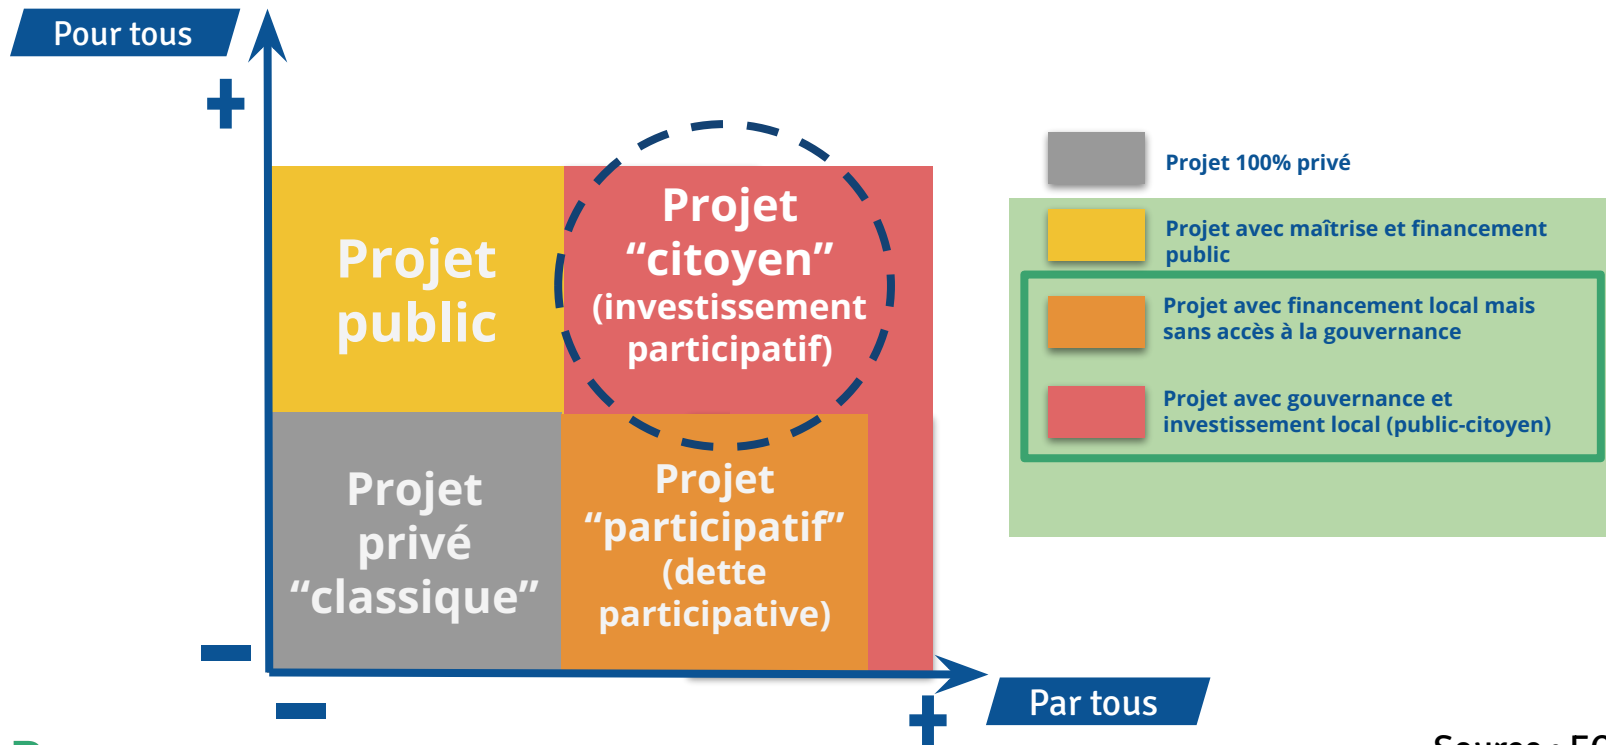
Pour tous

+

Projet public

Projet “citoyen” (investissement participatif)

Projet privé “classique”

Projet “participatif” (dette participative)

–

–

+

Par tous

Projet 100% privé

Projet avec maîtrise et financement public

Projet avec financement local mais sans accès à la gouvernance

Projet avec gouvernance et investissement local (public-citoyen)

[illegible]